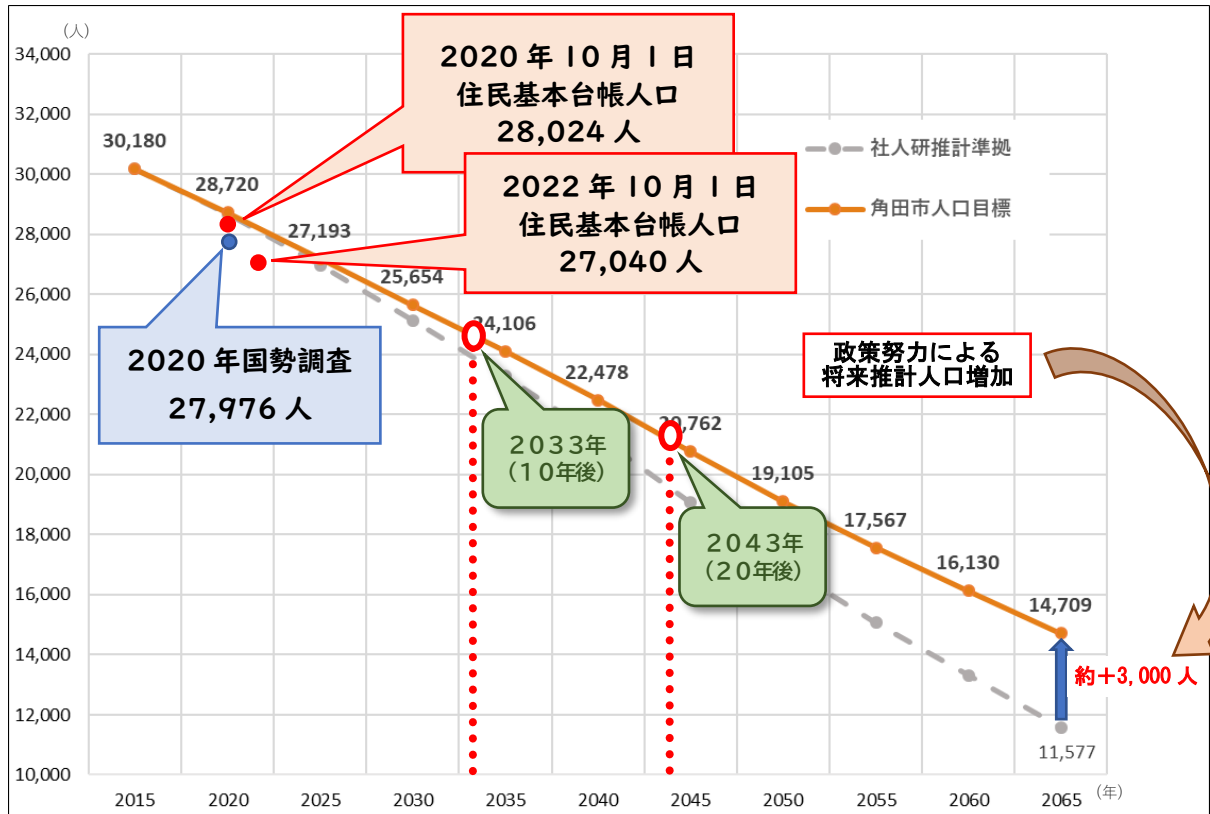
(人)

34,000
32,000
30,000
28,000
26,000
24,000
22,000
20,000
18,000
16,000
14,000
12,000
10,000

2020 年 10 月 1 日
住民基本台帳人口
28,024 人

2022 年 10 月 1 日
住民基本台帳人口
27,040 人

社人研推計準拠
角田市人口目標

30,180
28,720
27,193
25,654
24,106
22,478
20,762
19,105
17,567
16,130
14,709
11,577

2020 年国勢調査
27,976 人

政策努力による
将来推計人口増加

2033年
(10年後)

2043年
(20年後)

約+3,000 人

2015 2020 2025 2030 2035 2040 2045 2050 2055 2060 2065 (年)